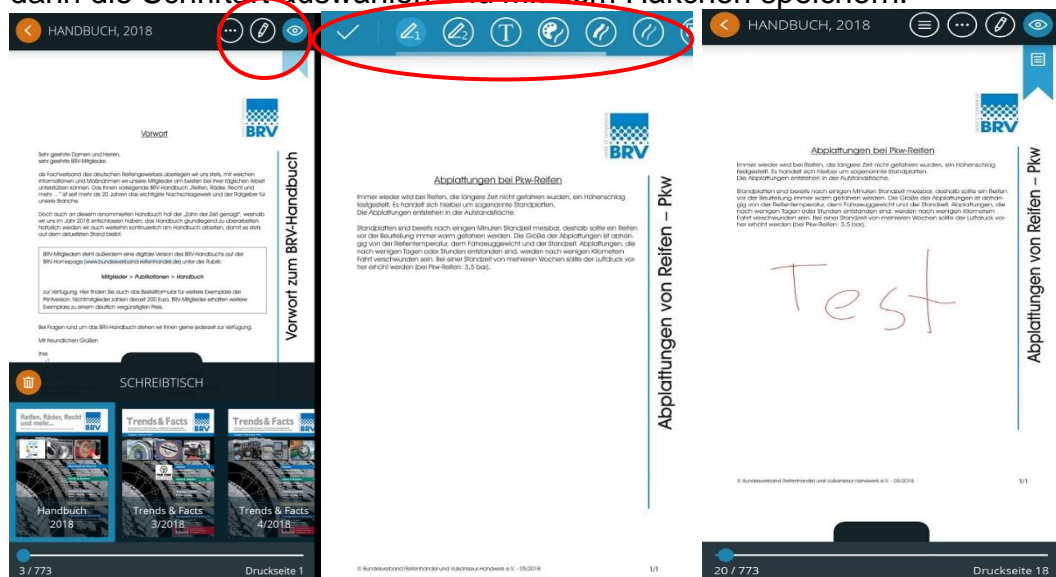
dann die Schrift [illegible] und mit dem Häkchen speichern.

HANDBUCH, 2018

BRV

Vorwort

Sehr geehrte Damen und Herren, sehr geehrte BRV-Mitglieder,

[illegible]

BRV-Mitgliedern steht außerdem eine digitale Version des BRV-Handbuchs auf der BRV-Homepage (www.bundesverband-reifenhandel.de) unter der Rubrik:

Mitglieder > Publikationen > Handbuch

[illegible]

Bei Fragen rund um das BRV-Handbuch stehen wir Ihnen gerne jederzeit zur Verfügung.

Mit freundlichen Grüßen

Ihre

Vorwort zum BRV-Handbuch

SCHREIBTISCH

Reifen, Räder, Recht und mehr... BRV

Handbuch 2018

Trends & Facts BRV

Trends & Facts 3/2018

Trends & Facts BRV

Trends & Facts 4/2018

3 / 773

Druckseite 1

BRV

Abplattungen bei Pkw-Reifen

Immer wieder wird bei Reifen, die längere Zeit nicht gefahren wurden, ein Höhenschlag festgestellt. Es handelt sich hierbei um sogenannte Standplatten. Die Abplattungen entstehen in der Aufstandsfläche.

Standplatten sind bereits nach einigen Minuten Standzeit messbar, deshalb sollte ein Reifen vor der Beurteilung immer warm gefahren werden. Die Größe der Abplattungen ist abhängig von der Reifentemperatur, dem Fahrzeuggewicht und der Standzeit. Abplattungen, die nach wenigen Tagen oder Stunden entstanden sind, werden nach wenigen Kilometern Fahrt verschwunden sein. Bei einer Standzeit von mehreren Wochen sollte der Luftdruck vorher erhöht werden (bei Pkw-Reifen: 3,5 bar).

Abplattungen von Reifen – Pkw

© Bundesverband Reifenhandel und Vulkaniseur-Handwerk e.V. - 05/2018

1/1

HANDBUCH, 2018

BRV

Abplattungen bei Pkw-Reifen

Immer wieder wird bei Reifen, die längere Zeit nicht gefahren wurden, ein Höhenschlag festgestellt. Es handelt sich hierbei um sogenannte Standplatten. Die Abplattungen entstehen in der Aufstandsfläche.

Standplatten sind bereits nach einigen Minuten Standzeit messbar, deshalb sollte ein Reifen vor der Beurteilung immer warm gefahren werden. Die Größe der Abplattungen ist abhängig von der Reifentemperatur, dem Fahrzeuggewicht und der Standzeit. Abplattungen, die nach wenigen Tagen oder Stunden entstanden sind, werden nach wenigen Kilometern Fahrt verschwunden sein. Bei einer Standzeit von mehreren Wochen sollte der Luftdruck vorher erhöht werden (bei Pkw-Reifen: 3,5 bar).

Test

Abplattungen von Reifen – Pkw

© Bundesverband Reifenhandel und Vulkaniseur-Handwerk e.V. - 05/2018

1/1

20 / 773

Druckseite 18